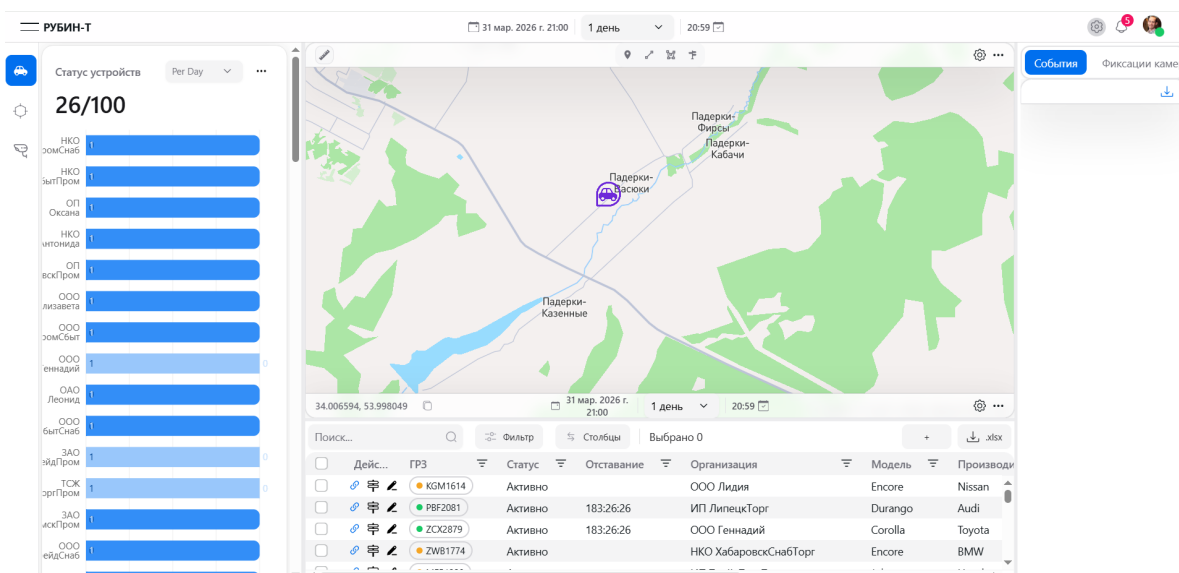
РУБИН-Т

31 мар. 2026 г. 21:00 1 день 20:59

5

Статус устройств Per Day ...

26/100

НКО ромСнаб 1
НКО бытПром 1
ОП Оксана 1
НКО нтонида 1
ОП вскПром 1
ООО лизавета 1
ООО ромСбыт 1
ООО Геннадий 1 0
ОАО Леонид 1
ООО бытСнаб 1
ЗАО ейдПром 1 0
ТОЖ оргПром 1 0
ЗАО аскПром 1
ООО ейдСнаб 1

Падерки-Фирсы
Падерки-Кабачи
Падерки-Васюки
Падерки-Казенные

34.006594, 53.998049 31 мар. 2026 г. 21:00 1 день 20:59

Поиск... Фильтр Столбцы Выбрано 0 + .xlsx

| | Дейс... | ГРЗ | Статус | Отставание | Организация | Модель | Производи |
|---|---|---|---|---|---|---|---|
| | | KGM1614 | Активно | | ООО Лидия | Encore | Nissan |
| | | PBF2081 | Активно | 183:26:26 | ИП ЛипецкТорг | Durango | Audi |
| | | ZCX2879 | Активно | 183:26:26 | ООО Геннадий | Corolla | Toyota |
| | | ZWB1774 | Активно | | НКО ХабаровскСнабТорг | Encore | BMW |

События Фиксации каме